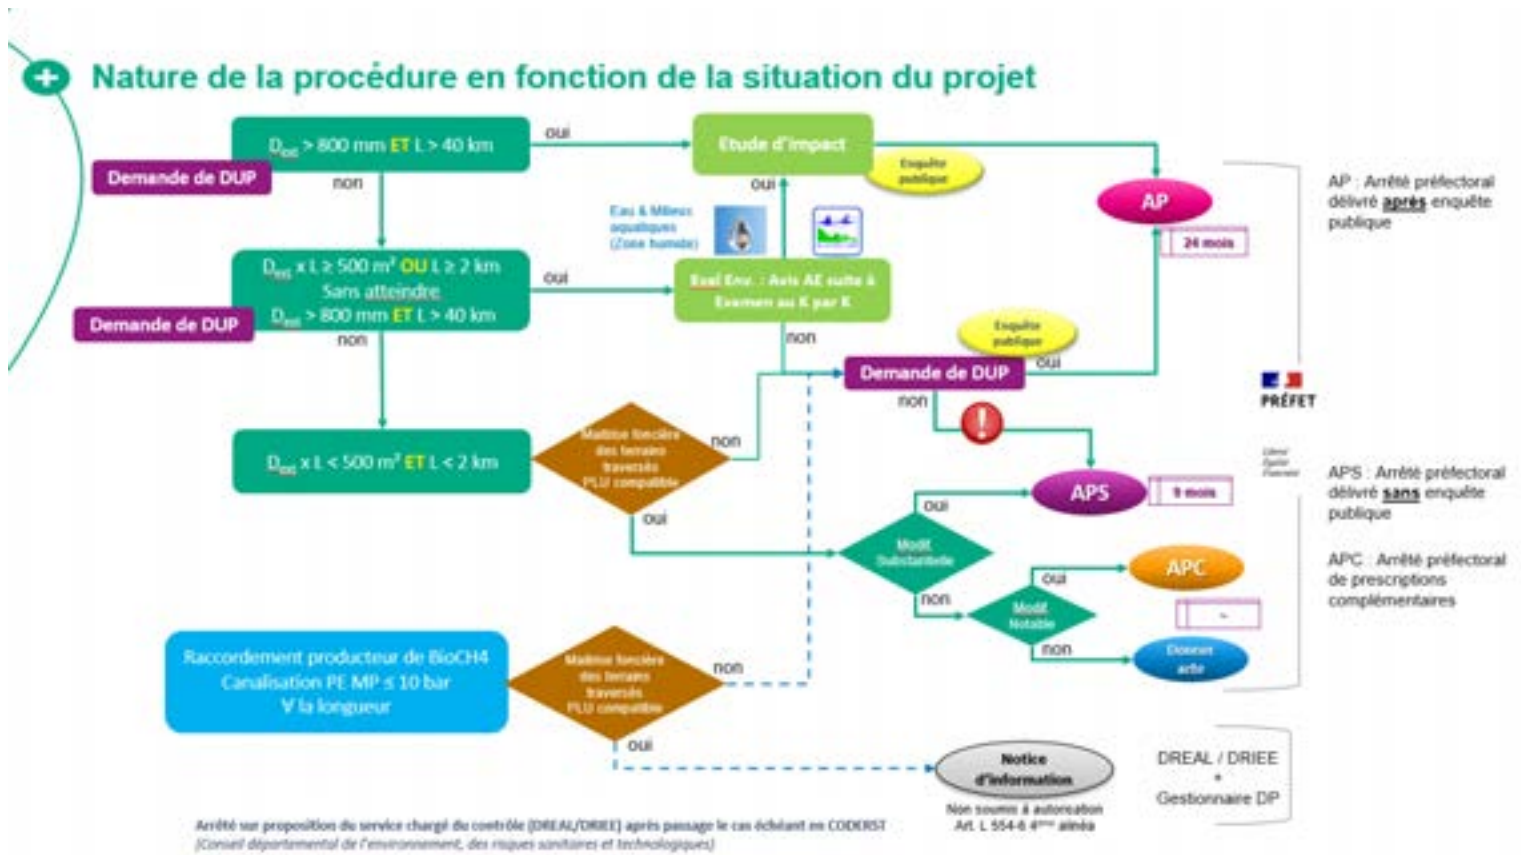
Nature de la procédure en fonction de la situation du projet

$D_{ext}$ > 800 mm ET L > 40 km

Demande de DUP

oui

non

Etude d'impact

Enquête publique

oui

AP

24 mois

AP : Arrêté préfectoral délivré après enquête publique

Eau & Milieux aquatiques (Zone humide)

$D_{ext}$ x L ≥ 500 m² OU L ≥ 2 km Sans atteindre $D_{ext}$ > 800 mm ET L > 40 km

Demande de DUP

oui

non

Eval Env. : Avis AE suite à Examen au K par K

non

Enquête publique

oui

Demande de DUP

non

PRÉFET

$D_{ext}$ x L < 500 m² ET L < 2 km

Maîtrise foncière des terrains traversés PLU compatible

non

oui

APS

9 mois

APS : Arrêté préfectoral délivré sans enquête publique

oui

Modif. Substantielle

non

oui

APC

Modif. Notable

non

Dossier acte

APC : Arrêté préfectoral de prescriptions complémentaires

Raccordement producteur de BioCH4 Canalisation PE MP ≤ 10 bar ∀ la longueur

Maîtrise foncière des terrains traversés PLU compatible

non

oui

Notice d'information

Non soumis à autorisation Art. L 554-6 4ème alinéa

DREAL / DRIEE + Gestionnaire DP

Arrêté sur proposition du service chargé du contrôle (DREAL/DRIEE) après passage le cas échéant en CODERST (Conseil départemental de l'environnement, des risques sanitaires et technologiques)